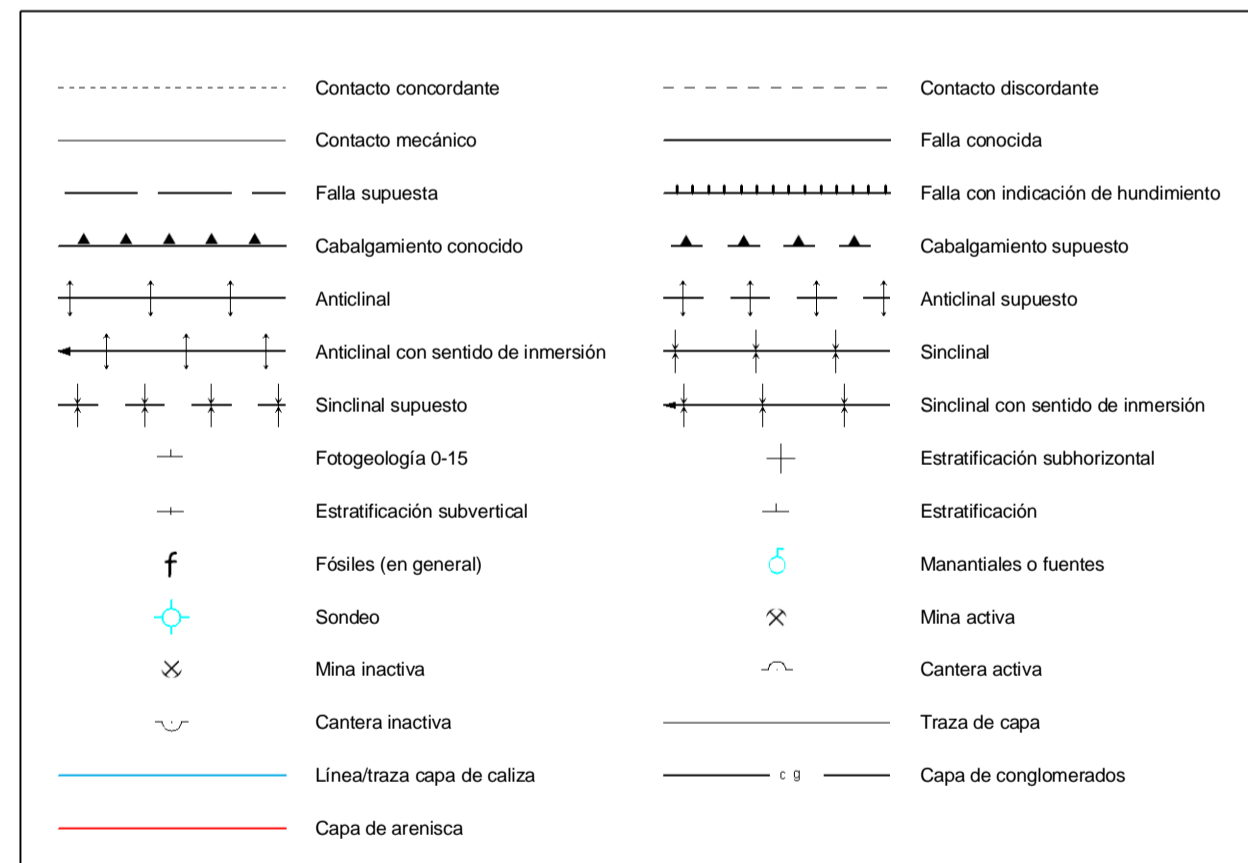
Contacto concordante

Contacto mecánico

Falla supuesta

Cabalgamiento conocido

Anticlinal

Anticlinal con sentido de inmersión

Sinclinal supuesto

Fotogeología 0-15

Estratificación subvertical

f Fósiles (en general)

Sondeo

Mina inactiva

Cantera inactiva

Línea/traza capa de caliza

Capa de arenisca

Contacto discordante

Falla conocida

Falla con indicación de hundimiento

Cabalgamiento supuesto

Anticlinal supuesto

Sinclinal

Sinclinal con sentido de inmersión

Estratificación subhorizontal

Estratificación

Manantiales o fuentes

Mina activa

Cantera activa

Traza de capa

c g Capa de conglomerados